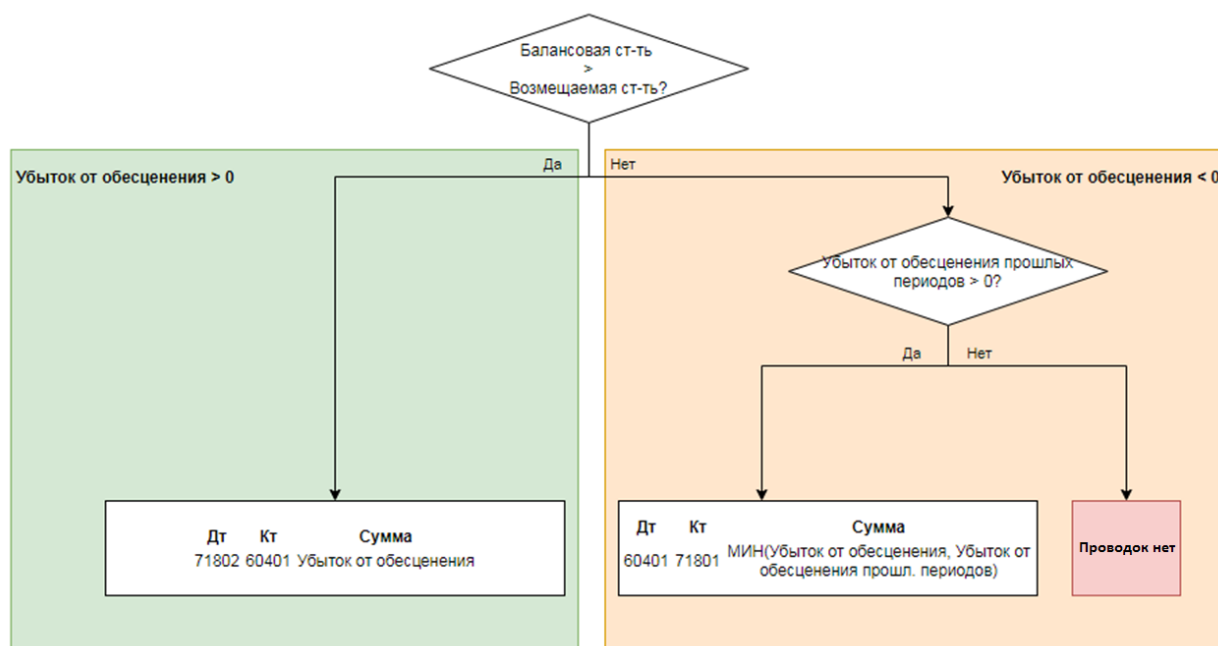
Балансовая ст-ть
>
Возмещаемая ст-ть?

Убыток от обесценения > 0

Да

Нет

Убыток от обесценения < 0

Убыток от обесценения прошлых периодов > 0?

Да

Нет

| Дт | Кт | Сумма |
|---|---|---|
| 71802 | 60401 | Убыток от обесценения |

| Дт | Кт | Сумма |
|---|---|---|
| 60401 | 71801 | МИН(Убыток от обесценения, Убыток от обесценения прошл. периодов) |

Проводок нет